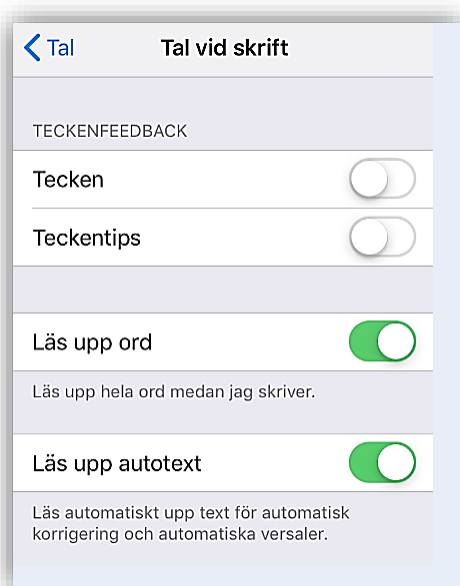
Tal

Tal vid skrift

TECKENFEEDBACK

Tecken

Teckentips

Läs upp ord

Läs upp hela ord medan jag skriver.

Läs upp autotext

Läs automatiskt upp text för automatisk korrigering och automatiska versaler.